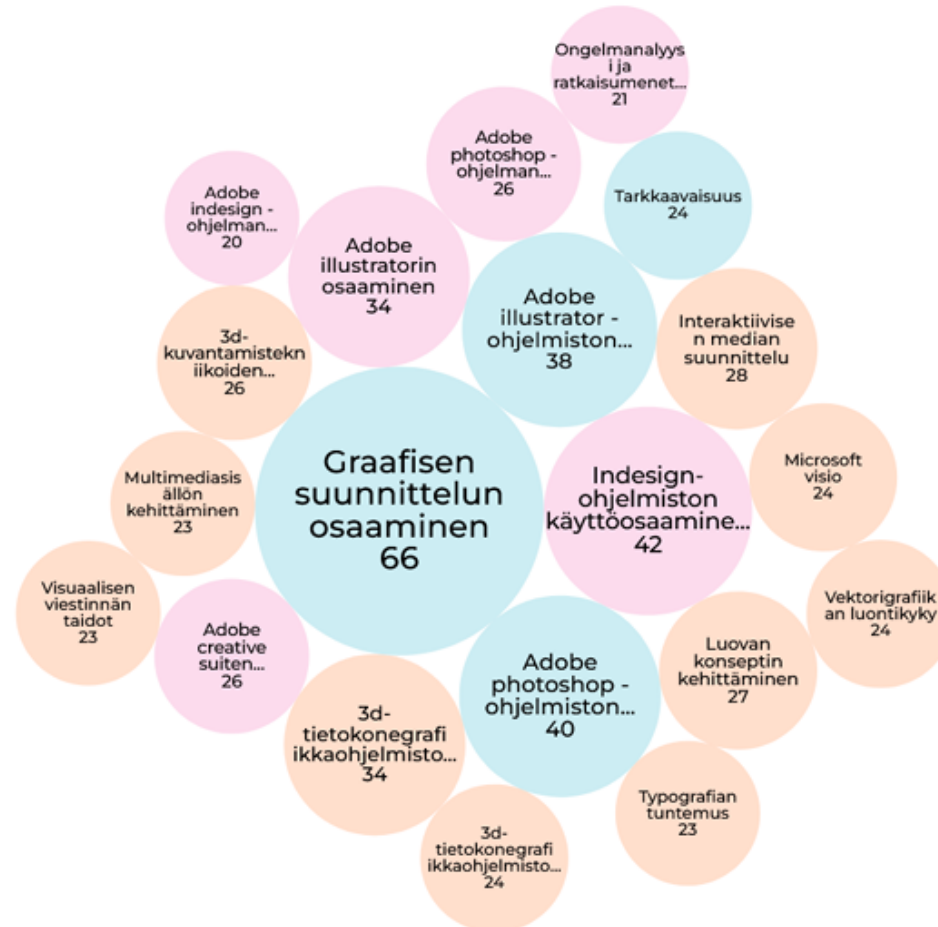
Ongelmanalyys i ja ratkaisumenet...
21

Adobe photoshop - ohjelman...
26

Tarkkaavaisuus
24

Adobe indesign - ohjelman...
20

Adobe illustratorin osaaminen
34

Adobe illustrator - ohjelmiston...
38

Interaktiivisen median suunnittelu
28

3d-kuvantamistekniikoiden...
26

Graafisen suunnittelun osaaminen
66

Indesign-ohjelmiston käyttöosaamine...
42

Microsoft visio
24

Multimediasisällön kehittäminen
23

Visuaalisen viestinnän taidot
23

Adobe creative suiten...
26

Vektorigrafiikan luontikyky
24

Adobe photoshop - ohjelmiston...
40

Luovan konseptin kehittäminen
27

3d-tietokonegrafiikkaohjelmisto...
34

Typografian tuntemus
23

3d-tietokonegrafiikkaohjelmisto...
24